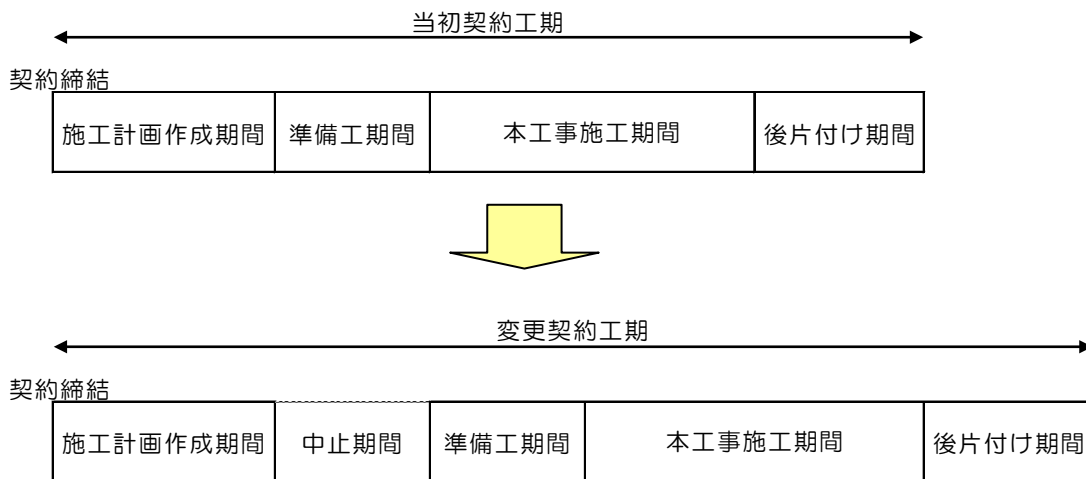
当初契約工期

契約締結

| 施工計画作成期間 | 準備工期間 | 本工事施工期間 | 後片付け期間 |
|---|---|---|---|

変更契約工期

契約締結

| 施工計画作成期間 | 中止期間 | 準備工期間 | 本工事施工期間 | 後片付け期間 |
|---|---|---|---|---|